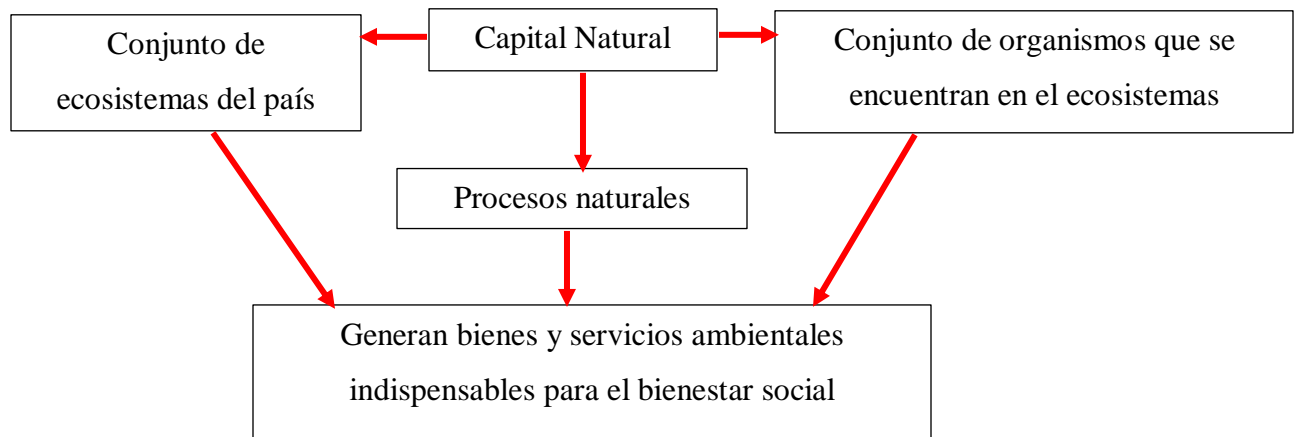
Capital Natural

Conjunto de ecosistemas del país

Conjunto de organismos que se encuentran en el ecosistemas

Procesos naturales

Generan bienes y servicios ambientales indispensables para el bienestar social